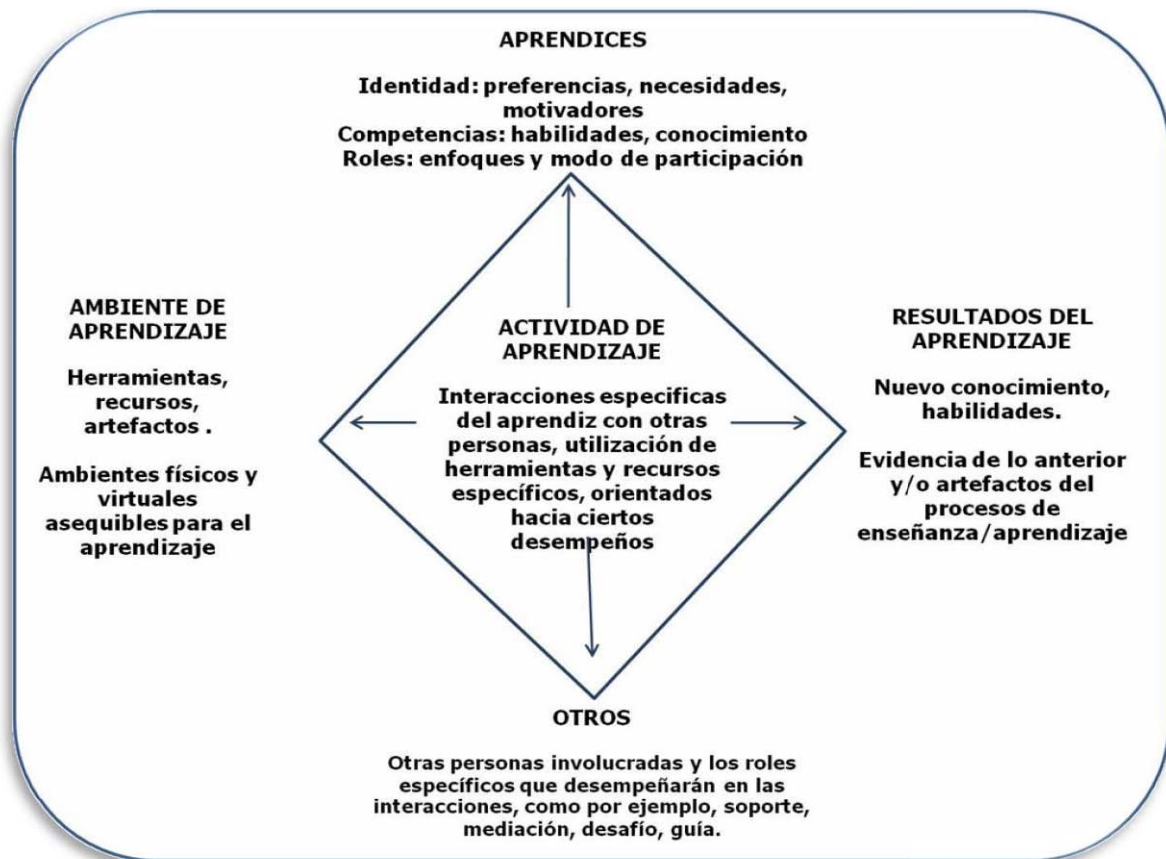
APRENDICES

Identidad: preferencias, necesidades, motivadores
Competencias: habilidades, conocimiento
Roles: enfoques y modo de participación

AMBIENTE DE APRENDIZAJE

Herramientas, recursos, artefactos .

Ambientes físicos y virtuales asequibles para el aprendizaje

ACTIVIDAD DE APRENDIZAJE

Interacciones especificas del aprendiz con otras personas, utilización de herramientas y recursos específicos, orientados hacia ciertos desempeños

RESULTADOS DEL APRENDIZAJE

Nuevo conocimiento, habilidades.

Evidencia de lo anterior y/o artefactos del procesos de enseñanza/aprendizaje

OTROS

Otras personas involucradas y los roles específicos que desempeñarán en las interacciones, como por ejemplo, soporte, mediación, desafío, guía.